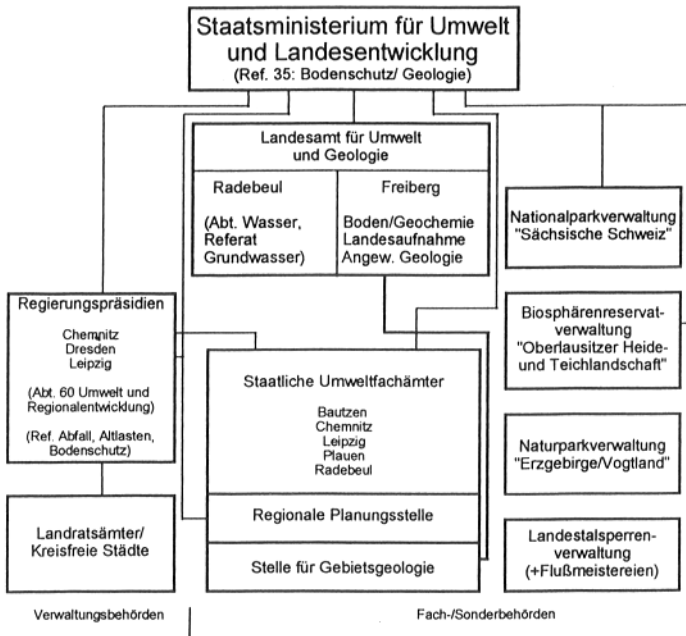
Staatsministerium für Umwelt und Landesentwicklung
(Ref. 35: Bodenschutz/ Geologie)

Landesamt für Umwelt und Geologie

Radebeul

(Abt. Wasser, Referat Grundwasser)

Freiberg

Boden/Geochemie
Landesaufnahme
Angew. Geologie

Nationalparkverwaltung "Sächsische Schweiz"

Regierungspräsidien

Chemnitz
Dresden
Leipzig

(Abt. 60 Umwelt und Regionalentwicklung)

(Ref. Abfall, Altlasten, Bodenschutz)

Biosphärenreservatverwaltung "Oberlausitzer Heide- und Teichlandschaft"

Staatliche Umweltfachämter

Bautzen
Chemnitz
Leipzig
Plauen
Radebeul

Naturparkverwaltung "Erzgebirge/Vogtland"

Regionale Planungsstelle

Landratsämter/ Kreisfreie Städte

Landestalsperrenverwaltung (+Flußmeistereien)

Stelle für Gebietsgeologie

Verwaltungsbehörden

Fach-/Sonderbehörden